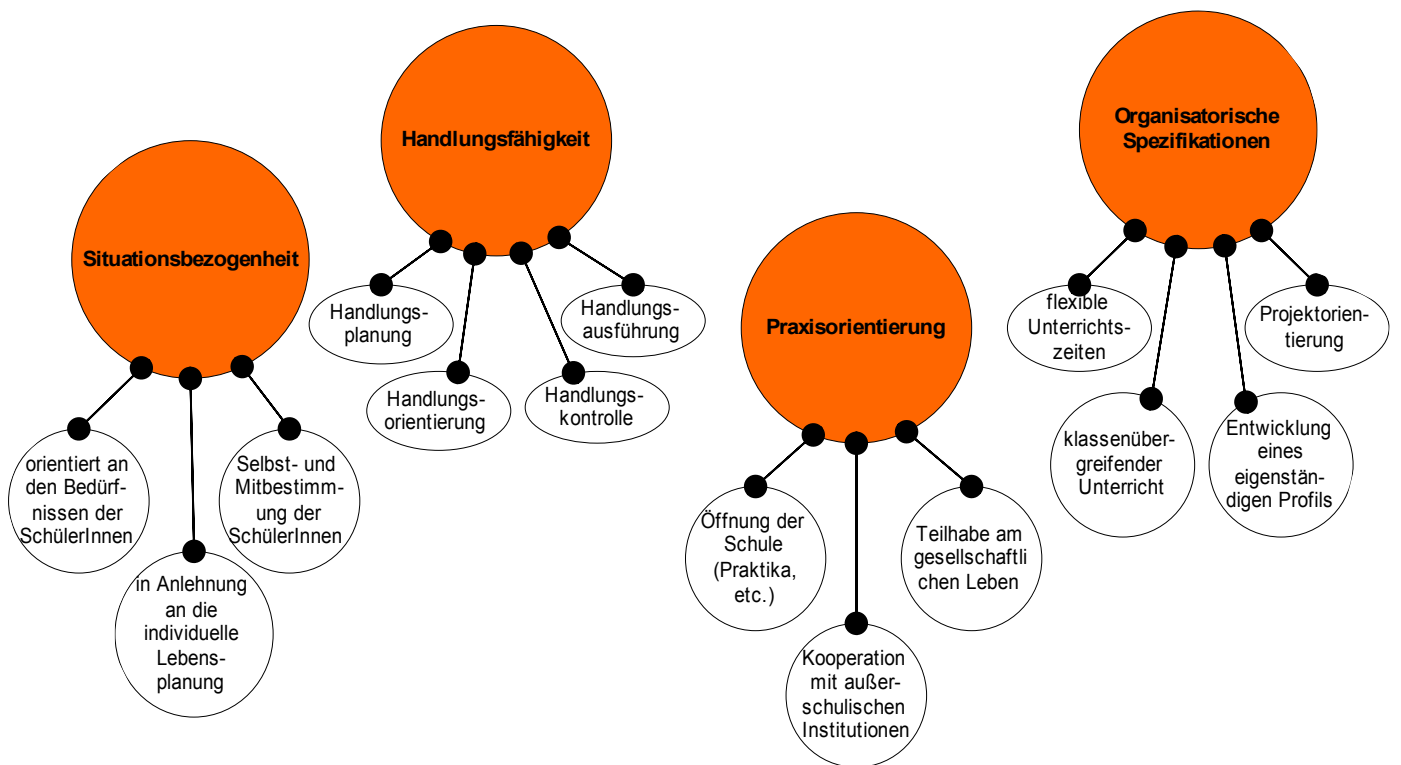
Situationsbezogenheit

orientiert an den Bedürfnissen der SchülerInnen

in Anlehnung an die individuelle Lebensplanung

Selbst- und Mitbestimmung der SchülerInnen

Handlungsfähigkeit

Handlungsplanung

Handlungsorientierung

Handlungskontrolle

Handlungsausführung

Praxisorientierung

Öffnung der Schule (Praktika, etc.)

Kooperation mit außerschulischen Institutionen

Teilhabe am gesellschaftlichen Leben

Organisatorische Spezifikationen

flexible Unterrichtszeiten

klassenübergreifender Unterricht

Entwicklung eines eigenständigen Profils

Projektorientierung